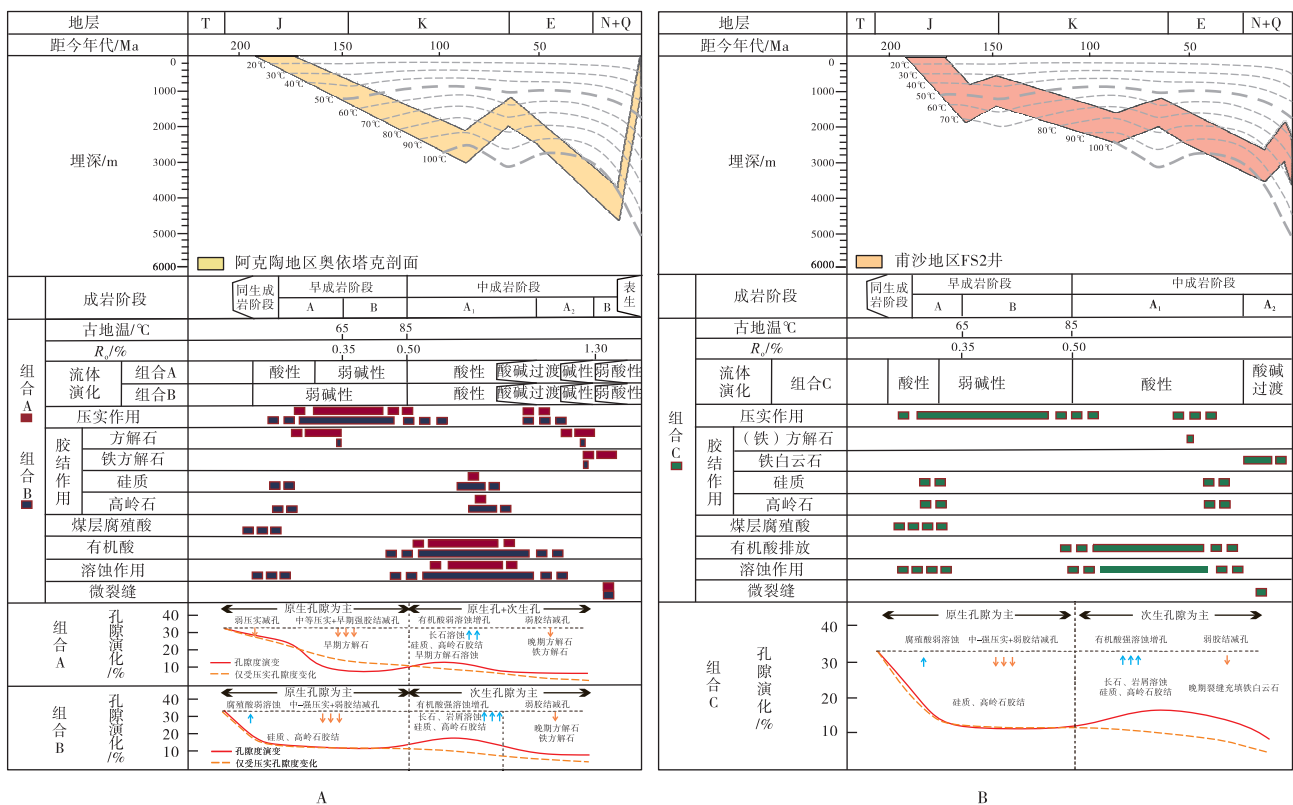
| 地层 | T | J | K | E | N+Q |
|---|---|---|---|---|---|
| 距今年代/Ma | 200 | 150 | 100 | 50 | |

埋深/m
0
1000
2000
3000
4000
5000
6000
20℃ 30℃ 40℃ 50℃ 60℃ 70℃ 80℃ 90℃ 100℃
阿克陶地区奥依塔克剖面

成岩阶段
同生成岩阶段
早成岩阶段 A B
中成岩阶段 $A_1$ $A_2$ B
表生

组合A
组合B
古地温/℃ 65 85
$R_o$/% 0.35 0.50 1.30
流体演化 组合A 酸性 弱碱性 酸性 酸碱过渡 碱性 弱酸性
组合B 弱碱性 酸性 酸碱过渡 碱性 弱酸性
压实作用
胶结作用 方解石 铁方解石 硅质 高岭石
煤层腐殖酸
有机酸
溶蚀作用
微裂缝

组合A 孔隙演化/%
40 30 20 10
原生孔隙为主 原生孔+次生孔
弱压实减孔 中等压实+早期强胶结减孔 有机酸弱溶蚀增孔 弱胶结减孔
早期方解石 长石溶蚀 硅质、高岭石胶结 早期方解石溶蚀 晚期方解石 铁方解石
孔隙度演变
仅受压实孔隙度变化

组合B 孔隙演化/%
40 30 20 10
原生孔隙为主 次生孔隙为主
腐殖酸弱溶蚀 中-强压实+弱胶结减孔 有机酸强溶蚀增孔 弱胶结减孔
硅质、高岭石胶结 长石、岩屑溶蚀 硅质、高岭石胶结 晚期方解石 铁方解石
孔隙度演变
仅受压实孔隙度变化

A

| 地层 | T | J | K | E | N+Q |
|---|---|---|---|---|---|
| 距今年代/Ma | 200 | 150 | 100 | 50 | |

埋深/m
0
1000
2000
3000
4000
5000
6000
20℃ 30℃ 40℃ 50℃ 60℃ 70℃ 80℃ 90℃ 100℃
莆沙地区FS2井

成岩阶段
同生成岩阶段
早成岩阶段 A B
中成岩阶段 $A_1$ $A_2$

组合C
古地温℃ 65 85
$R_o$/% 0.35 0.50
流体演化 组合C 酸性 弱碱性 酸性 酸碱过渡
压实作用
胶结作用 （铁）方解石 铁白云石 硅质 高岭石
煤层腐殖酸
有机酸排放
溶蚀作用
微裂缝

组合C 孔隙演化/%
40 30 20 10
原生孔隙为主 次生孔隙为主
腐殖酸弱溶蚀 中-强压实+弱胶结减孔 有机酸强溶蚀增孔 弱胶结减孔
硅质、高岭石胶结 长石、岩屑溶蚀 硅质、高岭石胶结 晚期裂缝充填铁白云石

B